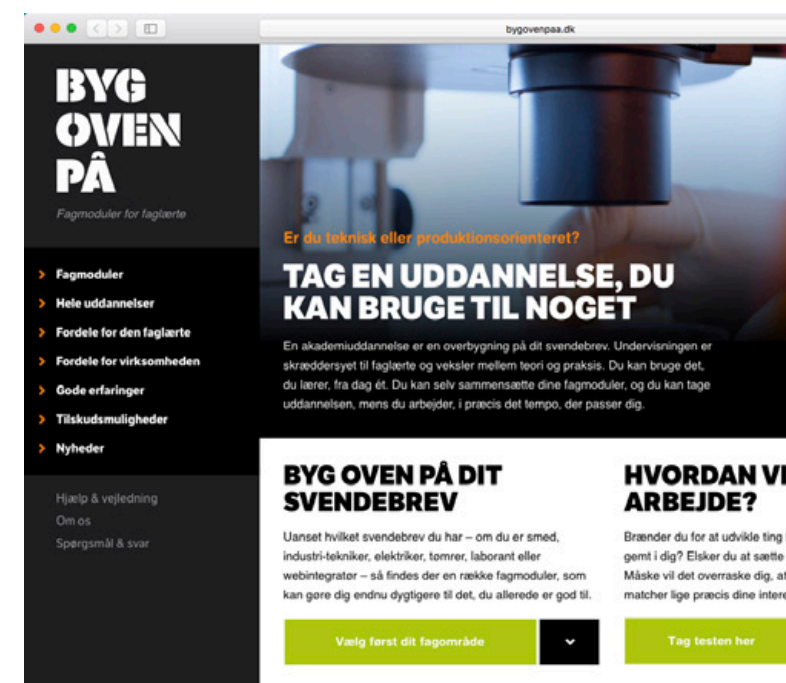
bygovenpaa.dk

BYG OVEN PÅ

Fagmoduler for faglærte

Fagmoduler
Hele uddannelser
Fordele for den faglærte
Fordele for virksomheden
Gode erfaringer
Tilskudsmuligheder
Nyheder

Hjælp & vejledning
Om os
Spørgsmål & svar

Er du teknisk eller produktionsorienteret?

TAG EN UDDANNELSE, DU KAN BRUGE TIL NOGET

En akademiuddannelse er en overbygning på dit svendebrev. Undervisningen er skræddersyet til faglærte og veksler mellem teori og praksis. Du kan bruge det, du lærer, fra dag ét. Du kan selv sammensætte dine fagmoduler, og du kan tage uddannelsen, mens du arbejder, i præcis det tempo, der passer dig.

BYG OVEN PÅ DIT SVENDEBREV

Uanset hvilket svendebrev du har – om du er smed, industri-tekniker, elektriker, tømrer, laborant eller webintegrator – så findes der en række fagmoduler, som kan gøre dig endnu dygtigere til det, du allerede er god til.

Vælg først dit fagområde

HVORDAN V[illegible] ARBEJDE?

Brænder du for at udvikle ting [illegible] gemt i dig? Elsker du at sætte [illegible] Måske vil det overraske dig, at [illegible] matcher lige præcis dine intere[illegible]

Tag testen her